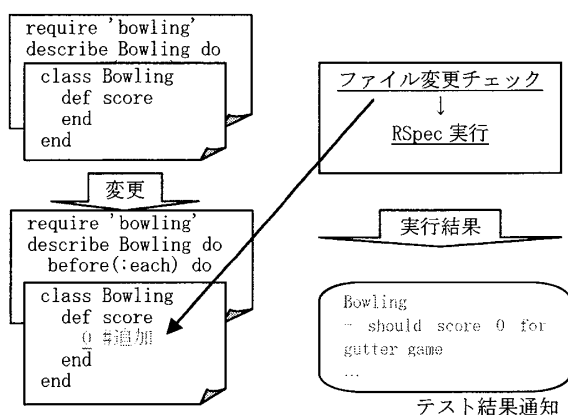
require 'bowling'
describe Bowling do

class Bowling
  def score
  end
end

変更

require 'bowling'
describe Bowling do
  before(:each) do

class Bowling
  def score
    0 #追加
  end
end

ファイル変更チェック
↓
RSpec 実行

実行結果

Bowling
- should score 0 for gutter game
...

テスト結果通知